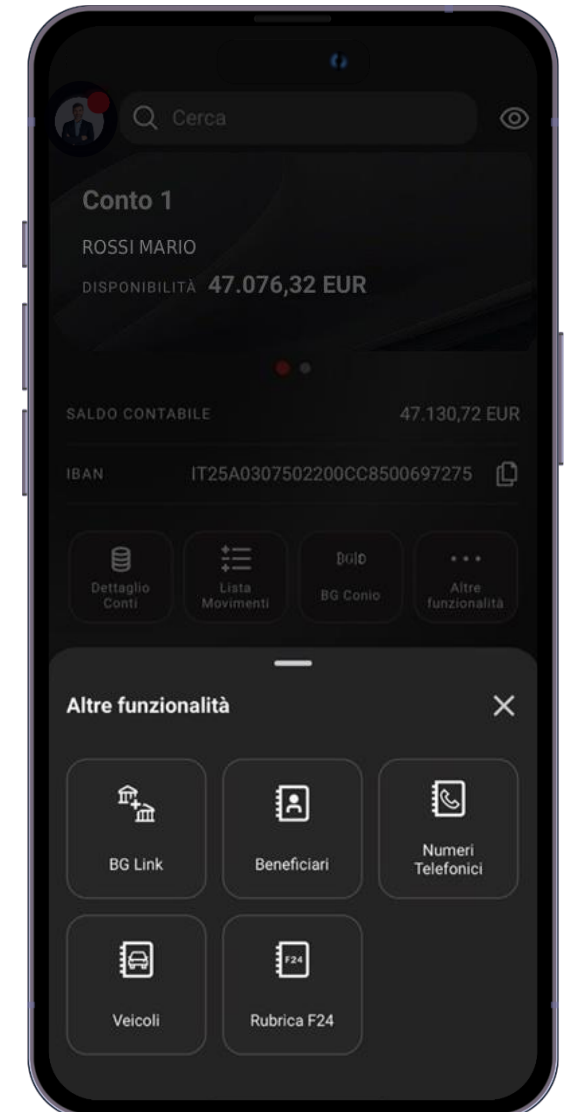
Cerca

Conto 1

ROSSI MARIO

DISPONIBILITÀ 47.076,32 EUR

SALDO CONTABILE 47.130,72 EUR

IBAN IT25A0307502200CC8500697275

Dettaglio Conti

Lista Movimenti

BG Conio

Altre funzionalità

Altre funzionalità

BG Link

Beneficiari

Numeri Telefonici

Veicoli

F24

Rubrica F24